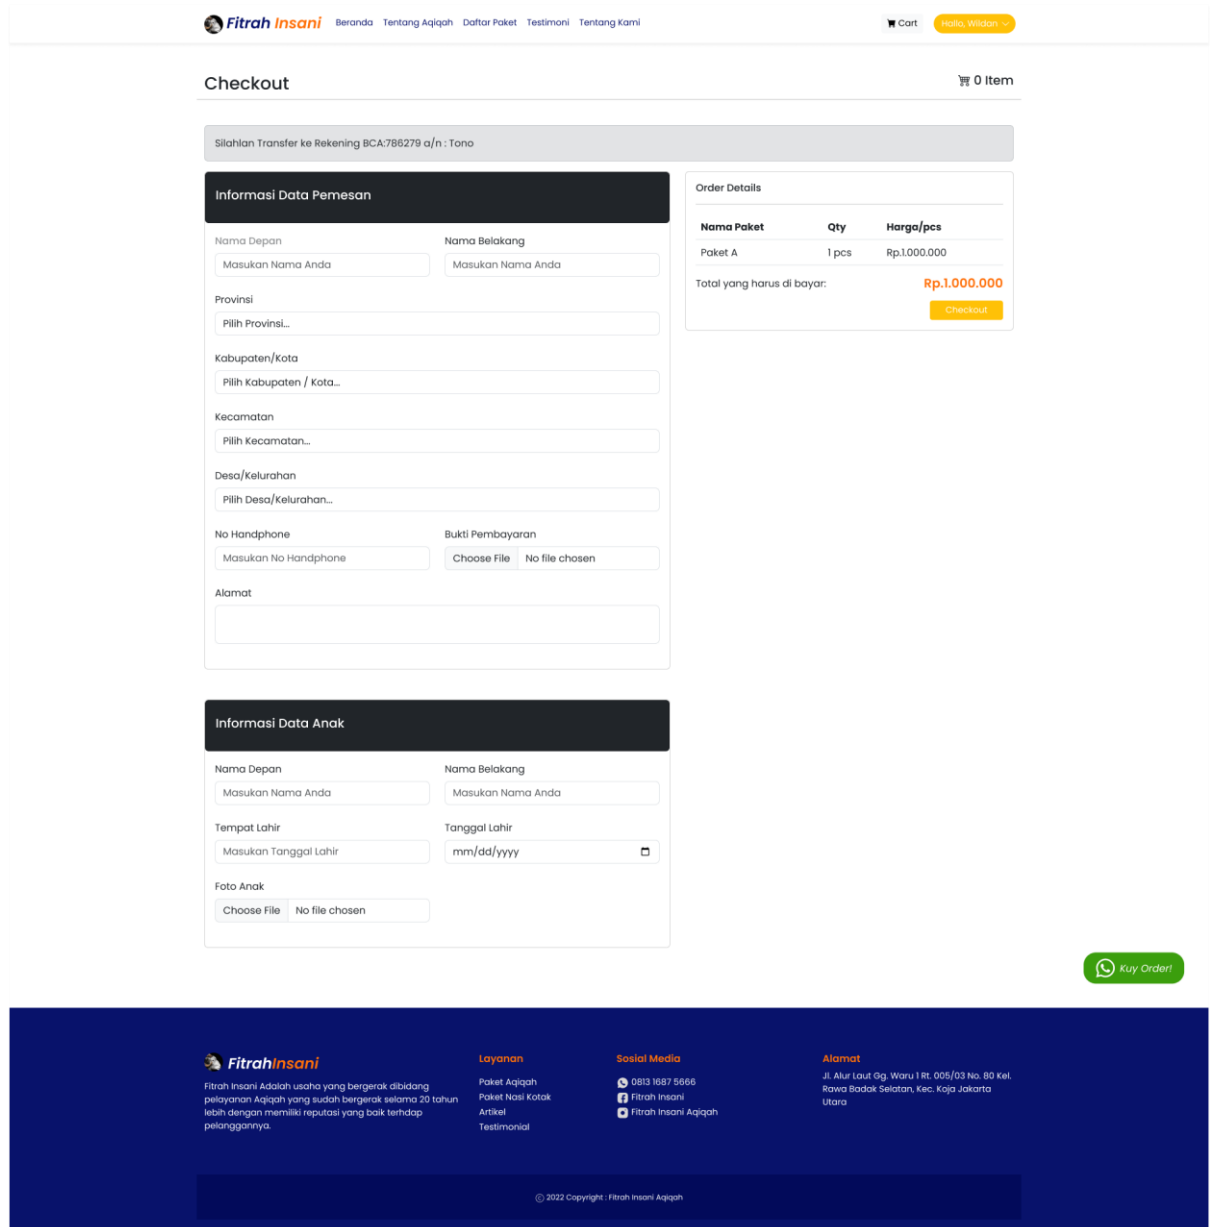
Fitrah Insani Beranda Tentang Aqiqah Daftar Paket Testimoni Tentang Kami

Cart Hallo, Wildan

Checkout

0 Item

Silahlan Transfer ke Rekening BCA:786279 a/n : Tono

Informasi Data Pemesan

Nama Depan
Masukan Nama Anda

Nama Belakang
Masukan Nama Anda

Provinsi
Pilih Provinsi...

Kabupaten/Kota
Pilih Kabupaten / Kota...

Kecamatan
Pilih Kecamatan...

Desa/Kelurahan
Pilih Desa/Kelurahan...

No Handphone
Masukan No Handphone

Bukti Pembayaran
Choose File No file chosen

Alamat

Order Details

| Nama Paket | Qty | Harga/pcs |
|---|---|---|
| Paket A | 1 pcs | Rp.1.000.000 |

Total yang harus di bayar: Rp.1.000.000

Checkout

Informasi Data Anak

Nama Depan
Masukan Nama Anda

Nama Belakang
Masukan Nama Anda

Tempat Lahir
Masukan Tanggal Lahir

Tanggal Lahir
mm/dd/yyyy

Foto Anak
Choose File No file chosen

Kuy Order!

FitrahInsani
Fitrah Insani Adalah usaha yang bergerak dibidang pelayanan Aqiqah yang sudah bergerak selama 20 tahun lebih dengan memiliki reputasi yang baik terhdap pelanggannya.

Layanan
Paket Aqiqah
Paket Nasi Kotak
Artikel
Testimonial

Sosial Media
0813 1687 5666
Fitrah Insani
Fitrah Insani Aqiqah

Alamat
Jl. Alur Laut Gg. Waru 1 Rt. 005/03 No. 80 Kel. Rawa Badak Selatan, Kec. Koja Jakarta Utara

© 2022 Copyright : Fitrah Insani Aqiqah